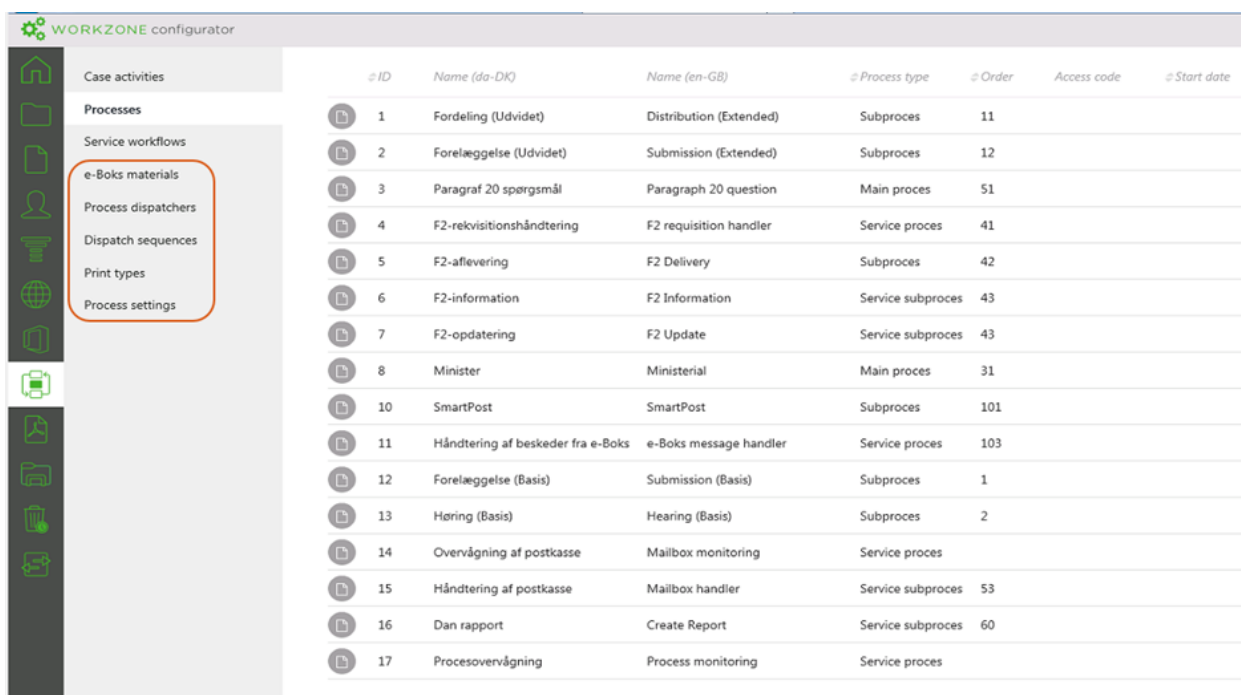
WORKZONE configurator

Case activities
Processes
Service workflows
e-Boks materials
Process dispatchers
Dispatch sequences
Print types
Process settings

| ID | Name (da-DK) | Name (en-GB) | Process type | Order | Access code | Start date |
|---|---|---|---|---|---|---|
| 1 | Fordeling (Udvidet) | Distribution (Extended) | Subproces | 11 | | |
| 2 | Forelæggelse (Udvidet) | Submission (Extended) | Subproces | 12 | | |
| 3 | Paragraf 20 spørgsmål | Paragraph 20 question | Main proces | 51 | | |
| 4 | F2-rekvisitionshåndtering | F2 requisition handler | Service proces | 41 | | |
| 5 | F2-aflevering | F2 Delivery | Subproces | 42 | | |
| 6 | F2-information | F2 Information | Service subproces | 43 | | |
| 7 | F2-opdatering | F2 Update | Service subproces | 43 | | |
| 8 | Minister | Ministerial | Main proces | 31 | | |
| 10 | SmartPost | SmartPost | Subproces | 101 | | |
| 11 | Håndtering af beskeder fra e-Boks | e-Boks message handler | Service proces | 103 | | |
| 12 | Forelæggelse (Basis) | Submission (Basis) | Subproces | 1 | | |
| 13 | Høring (Basis) | Hearing (Basis) | Subproces | 2 | | |
| 14 | Overvågning af postkasse | Mailbox monitoring | Service proces | | | |
| 15 | Håndtering af postkasse | Mailbox handler | Service subproces | 53 | | |
| 16 | Dan rapport | Create Report | Service subproces | 60 | | |
| 17 | Procesovervågning | Process monitoring | Service proces | | | |